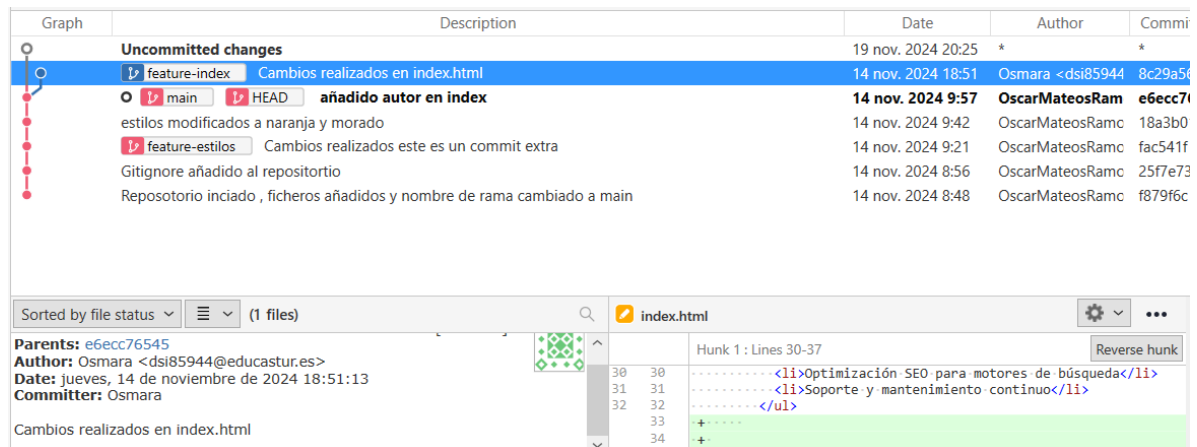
| Graph | Description | Date | Author | Commit |
|---|---|---|---|---|
| | Uncommitted changes | 19 nov. 2024 20:25 | * | * |
| | feature-index Cambios realizados en index.html | 14 nov. 2024 18:51 | Osmara <dsi85944 | 8c29a5 |
| | main HEAD añadido autor en index | 14 nov. 2024 9:57 | OscarMateosRam | e6ecc7 |
| | estilos modificados a naranja y morado | 14 nov. 2024 9:42 | OscarMateosRamc | 18a3b0 |
| | feature-estilos Cambios realizados este es un commit extra | 14 nov. 2024 9:21 | OscarMateosRamc | fac541f |
| | Gitignore añadido al repositortio | 14 nov. 2024 8:56 | OscarMateosRamc | 25f7e7 |
| | Repostorio inciado , ficheros añadidos y nombre de rama cambiado a main | 14 nov. 2024 8:48 | OscarMateosRamc | f879f6c |

Sorted by file status (1 files)

Parents: e6ecc76545
Author: Osmara <dsi85944@educastur.es>
Date: jueves, 14 de noviembre de 2024 18:51:13
Committer: Osmara

Cambios realizados en index.html

index.html

Hunk 1 : Lines 30-37 Reverse hunk

30 30 <li>Optimización SEO para motores de búsqueda</li>
31 31 <li>Soporte y mantenimiento continuo</li>
32 32 </ul>
33 +
34 +